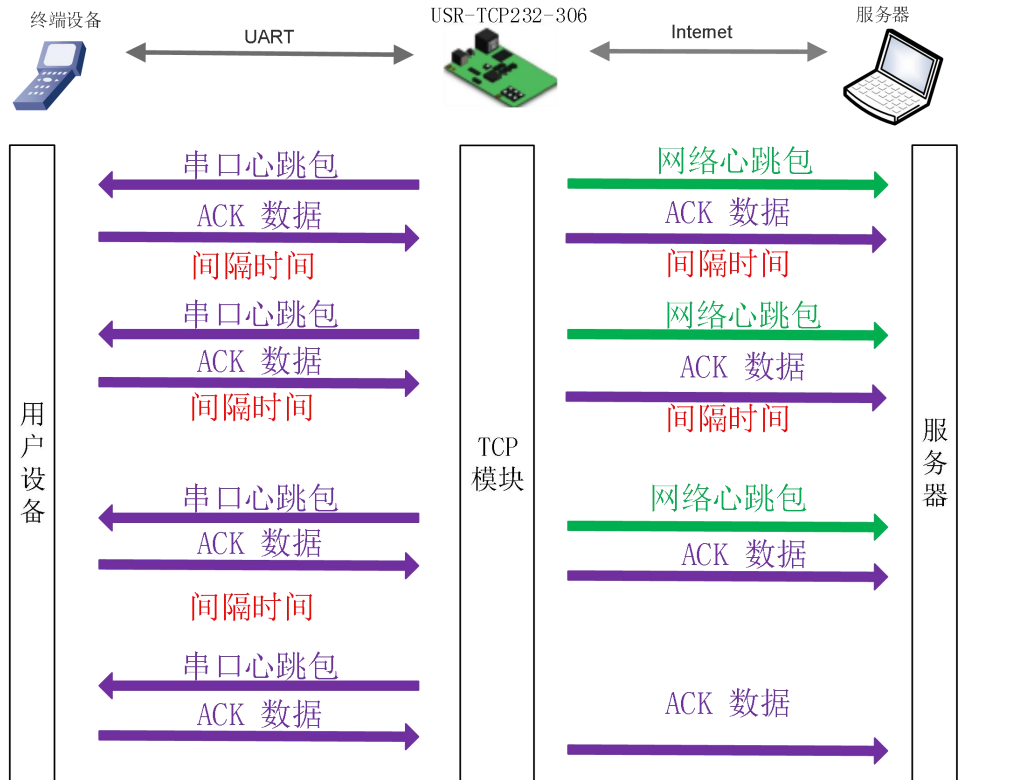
终端设备

UART

USR-TCP232-306

Internet

服务器

用户设备

TCP 模块

服务器

串口心跳包

ACK 数据

间隔时间

网络心跳包

ACK 数据

间隔时间

串口心跳包

ACK 数据

间隔时间

网络心跳包

ACK 数据

间隔时间

串口心跳包

ACK 数据

间隔时间

网络心跳包

ACK 数据

串口心跳包

ACK 数据

ACK 数据